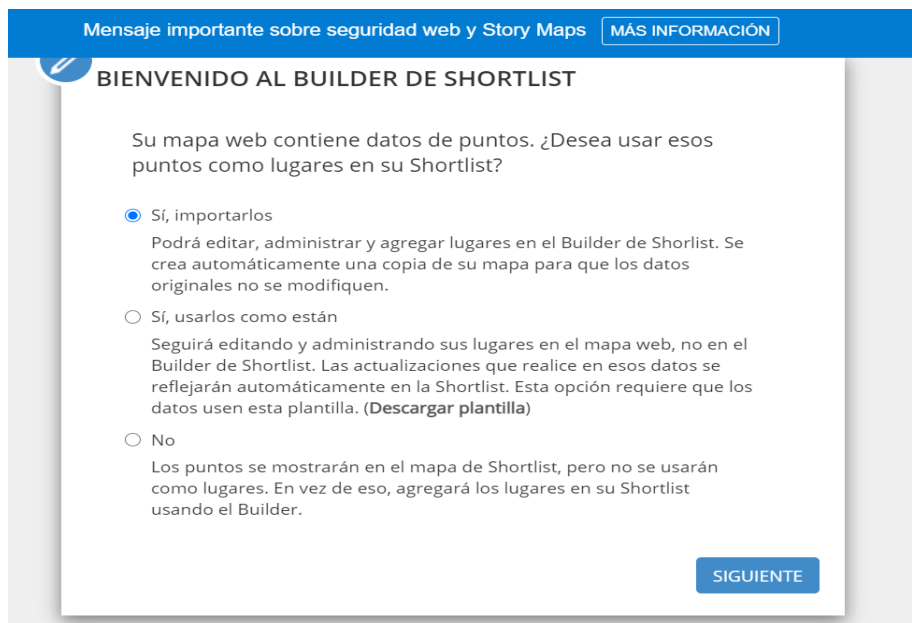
Mensaje importante sobre seguridad web y Story Maps MÁS INFORMACIÓN

BIENVENIDO AL BUILDER DE SHORTLIST

Su mapa web contiene datos de puntos. ¿Desea usar esos puntos como lugares en su Shortlist?

Sí, importarlos

Podrá editar, administrar y agregar lugares en el Builder de Shorlist. Se crea automáticamente una copia de su mapa para que los datos originales no se modifiquen.

Sí, usarlos como están

Seguirá editando y administrando sus lugares en el mapa web, no en el Builder de Shortlist. Las actualizaciones que realice en esos datos se reflejarán automáticamente en la Shortlist. Esta opción requiere que los datos usen esta plantilla. (Descargar plantilla)

No

Los puntos se mostrarán en el mapa de Shortlist, pero no se usarán como lugares. En vez de eso, agregará los lugares en su Shortlist usando el Builder.

SIGUIENTE